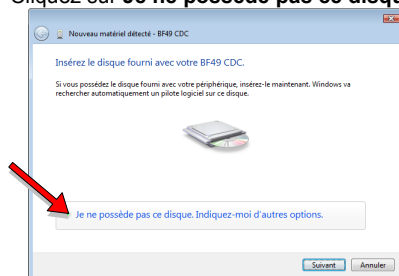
Cliquez sur **Je ne possède pas ce disque**

Nouveau matériel détecté - BF49 CDC

Insérez le disque fourni avec votre BF49 CDC.

Si vous possédez le disque fourni avec votre périphérique, insérez-le maintenant. Windows va rechercher automatiquement un pilote logiciel sur ce disque.

Je ne possède pas ce disque. Indiquez-moi d'autres options.

Suivant Annuler